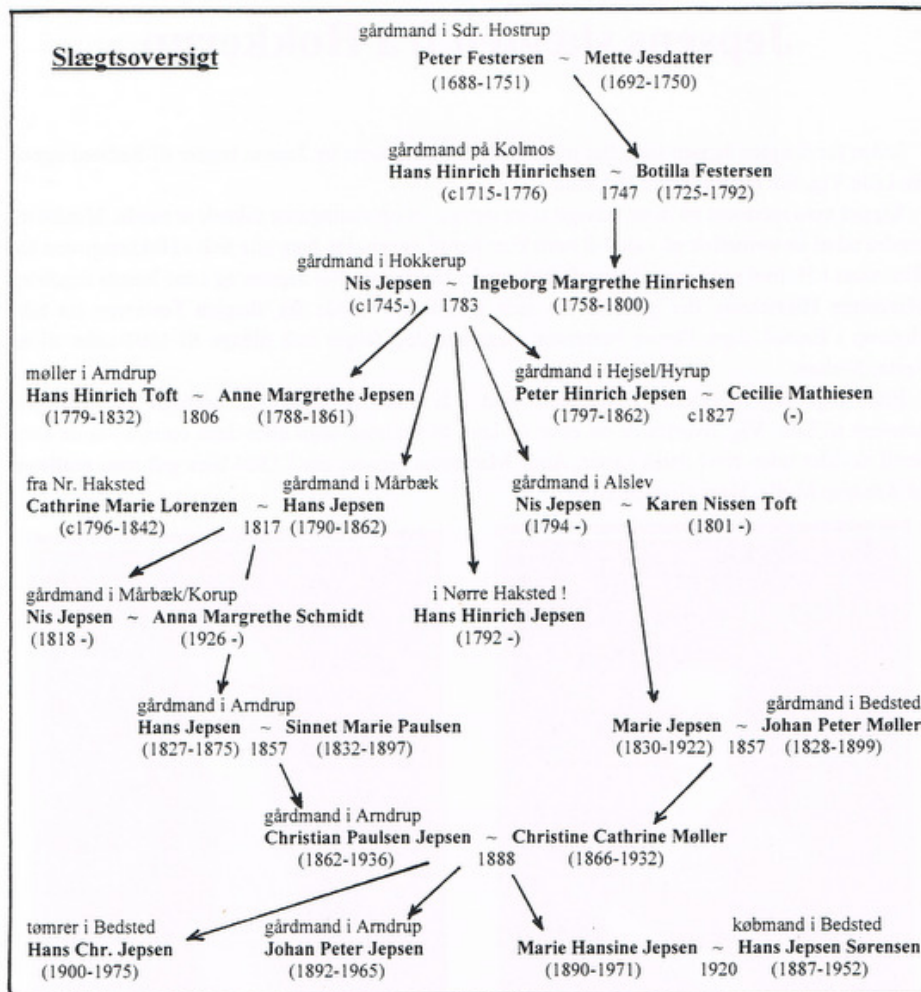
Slægtsoversigt

gårdmand i Sdr. Hostrup
Peter Festersen ~ Mette Jesdatter
(1688-1751) (1692-1750)

gårdmand på Kolmos
Hans Hinrich Hinrichsen ~ Botilla Festersen
(c1715-1776) 1747 (1725-1792)

gårdmand i Hokkerup
Nis Jepsen ~ Ingeborg Margrethe Hinrichsen
(c1745-) 1783 (1758-1800)

møller i Arndrup
Hans Hinrich Toft ~ Anne Margrethe Jepsen
(1779-1832) 1806 (1788-1861)

gårdmand i Hejsel/Hyrup
Peter Hinrich Jepsen ~ Cecilie Mathiesen
(1797-1862) c1827 (-)

fra Nr. Haksted
Cathrine Marie Lorenzen ~ gårdmand i Mårbæk Hans Jepsen
(c1796-1842) 1817 (1790-1862)

gårdmand i Alslev
Nis Jepsen ~ Karen Nissen Toft
(1794 -) (1801 -)

gårdmand i Mårbæk/Korup
Nis Jepsen ~ Anna Margrethe Schmidt
(1818 -) (1926 -)

i Nørre Haksted !
Hans Hinrich Jepsen
(1792 -)

gårdmand i Arndrup
Hans Jepsen ~ Sinnet Marie Paulsen
(1827-1875) 1857 (1832-1897)

gårdmand i Bedsted
Marie Jepsen ~ Johan Peter Møller
(1830-1922) 1857 (1828-1899)

gårdmand i Arndrup
Christian Paulsen Jepsen ~ Christine Cathrine Møller
(1862-1936) 1888 (1866-1932)

tømrer i Bedsted
Hans Chr. Jepsen
(1900-1975)

gårdmand i Arndrup
Johan Peter Jepsen
(1892-1965)

købmand i Bedsted
Marie Hansine Jepsen ~ Hans Jepsen Sørensen
(1890-1971) 1920 (1887-1952)